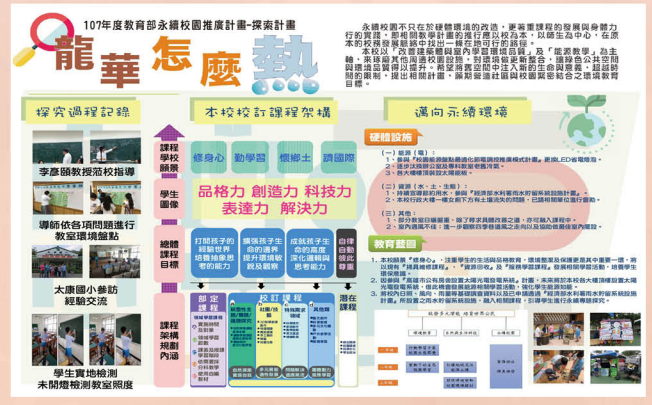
107年度教育部永續校園推廣計畫-探索計畫

龍華怎麼熱

永續校園不只在於硬體環境的改造，更著重課程的發展與身體力行的實踐，即相關教學計畫的推行應以校為本，以師生為中心，在原本的校務發展脈絡中找出一條在地可行的路徑。

本校以「改善建築體與室內學習環境品質」及「能源教學」為主軸，來尋求其他與課程相關議題，對環境變遷提出實際作為，透過生態與能源生命教育，來培養教師、學生的環境素養。以議題討論、跨領域合作的方式，讓本校的永續校園推廣計畫更具有整體的規劃及延續性。

探究過程記錄

李彥醫教授蒞校指導

導師依各項問題進行教室環境盤點

太康國小參訪經驗交流

學生實地檢測未開燈檢測教室照度

本校探討課程架構

課程學校願景

修身心　動學習　懷鄉土　講國際

學生圖像

品格力　創造力　科技力　表達力　解決力

總體課程目標

打開孩子的經驗世界培養抽象思考的能力

擴張孩子生命的邊界提升環境觀察及觀察

成就孩子生命的高度深化邏輯與思考能力

自律自動統整

課程架構規劃內涵

部定課程

校訂課程

潛在課程

邁向永續環境

硬體設施

（一）節源（電）：
1. 參與「校園能源智慧監控與節電規劃」計畫，更換LED省電燈具。
2. 逐步汰換舊式冷氣機。
3. 各大樓標示節約能源。

（二）資源（水、土、生態）：
1. 持續推動資源回收，參與「經濟部水利署雨水貯留系統設計計畫」。
2. 本校行政大樓一樓空間下方有土壤流失的問題，已請相關單位進行查勘。

（三）其他：
1. 部分教室日曬嚴重，除了將窗簾更換外，亦可藉入陽光中。
2. 室內通風不佳：進一步觀察四季氣溫及通風方向以及規劃會議場。

教育藍圖

1. 本校願景「修身心」、「動學習」、「懷鄉土」、「講國際」，並配合學生的生活與經驗及環境教育議題，融合於「健康與體育」、「資源回收」及「能源教學」。
2. 因應新課綱，本校規劃校訂課程，落實永續校園課程。
3. 持續推動節能減碳，結合能源教育，推動校園「經濟部水利署雨水貯留系統設計計畫」，讓學生建立環保行為及習慣。

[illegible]